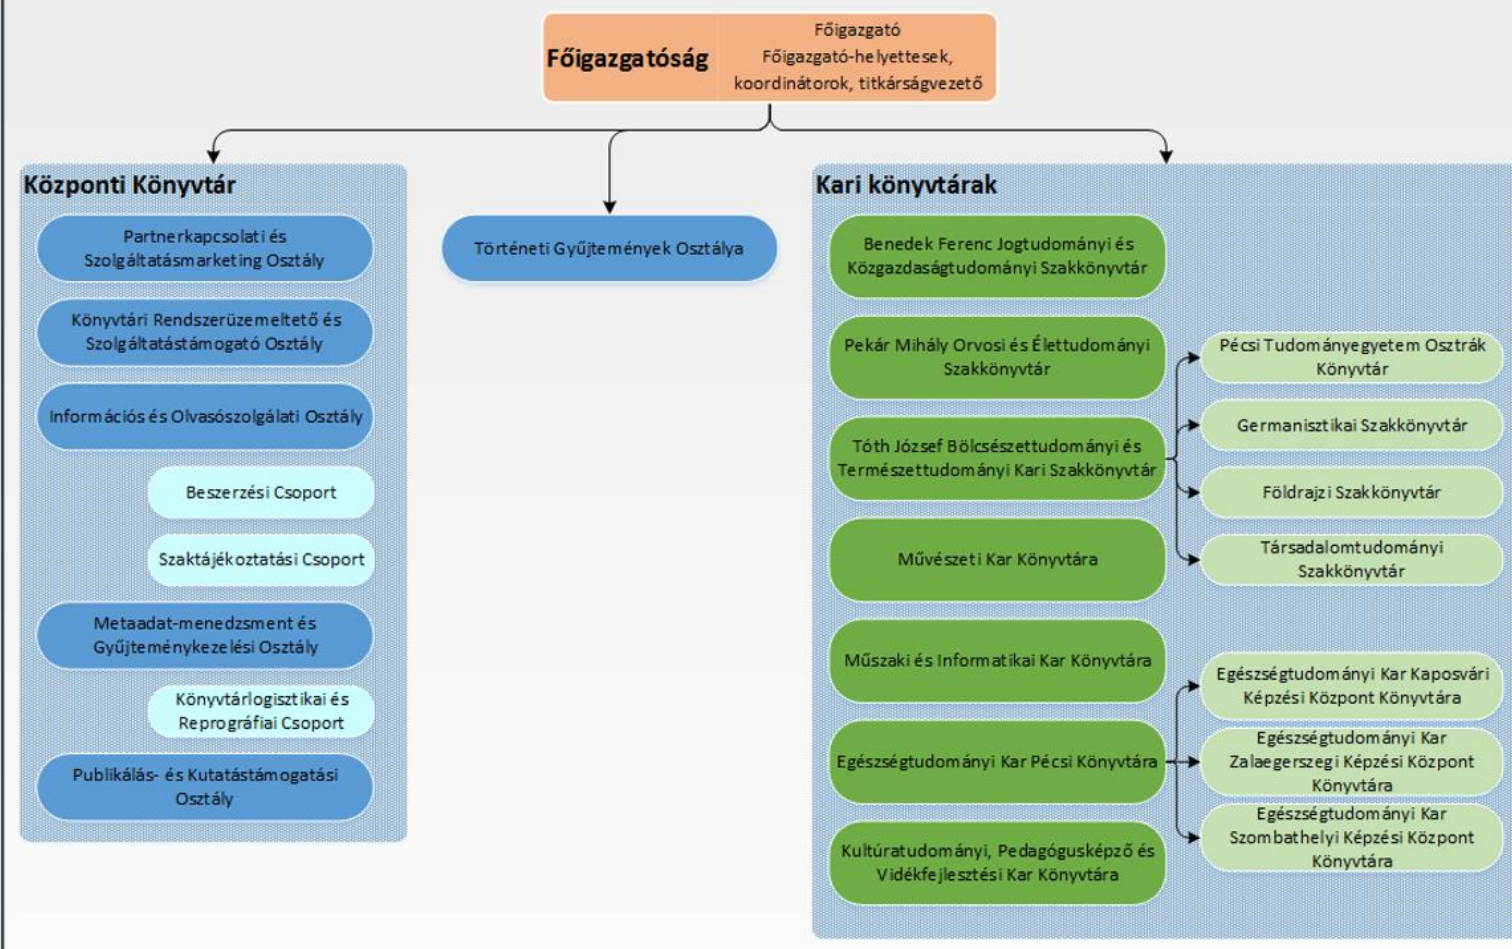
Főigazgatóság
Főigazgató
Főigazgató-helyettesek, koordinátorok, titkárságvezető

Központi Könyvtár

Partnerkapcsolati és Szolgáltatásmarketing Osztály

Könyvtári Rendszerüzemeltető és Szolgáltatástámogató Osztály

Információs és Olvasószolgálati Osztály

Beszerzési Csoport

Szaktájékoztatási Csoport

Metaadat-menedzsment és Gyűjteménykezelési Osztály

Könyvtárlogisztikai és Reprográfiai Csoport

Publikálás- és Kutatástámogatási Osztály

Történeti Gyűjtemények Osztálya

Kari könyvtárak

Benedek Ferenc Jogtudományi és Közgazdaságtudományi Szakkönyvtár

Pekár Mihály Orvosi és Élettudományi Szakkönyvtár

Tóth József Bölcsészettudományi és Természettudományi Kari Szakkönyvtár

Művészeti Kar Könyvtára

Műszaki és Informatikai Kar Könyvtára

Egészségtudományi Kar Pécsi Könyvtára

Kultúratudományi, Pedagógusképző és Vidékfejlesztési Kar Könyvtára

Pécsi Tudományegyetem Osztrák Könyvtár

Germanisztikai Szakkönyvtár

Földrajzi Szakkönyvtár

Társadalomtudományi Szakkönyvtár

Egészségtudományi Kar Kaposvári Képzési Központ Könyvtára

Egészségtudományi Kar Zalaegerszegi Képzési Központ Könyvtára

Egészségtudományi Kar Szombathelyi Képzési Központ Könyvtára